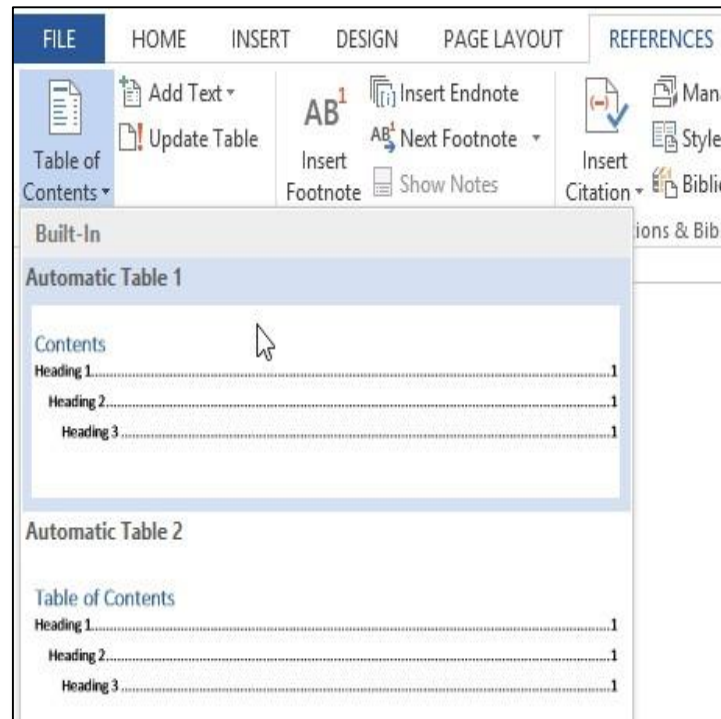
FILE HOME INSERT DESIGN PAGE LAYOUT REFERENCES

Table of Contents
Add Text
Update Table

$AB^1$
Insert Footnote
Insert Endnote
Next Footnote
Show Notes

Insert Citation
Mana
Style
Bibli
ions & Bib

Built-In

Automatic Table 1

Contents
Heading 1......1
Heading 2......1
Heading 3......1

Automatic Table 2

Table of Contents
Heading 1......1
Heading 2......1
Heading 3......1